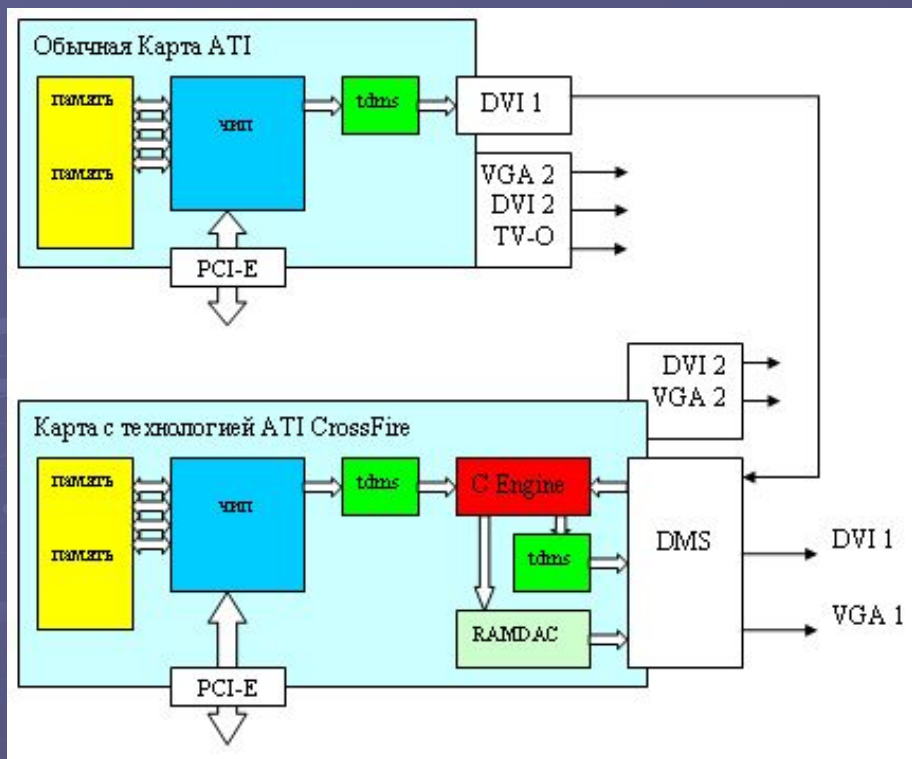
Обычная Карта ATI

память

память

чип

tdms

DVI 1

VGA 2
DVI 2
TV-O

PCI-E

DVI 2
VGA 2

Карта с технологией ATI CrossFire

память

память

чип

tdms

C Engine

tdms

RAMDAC

DMS

DVI 1

VGA 1

PCI-E